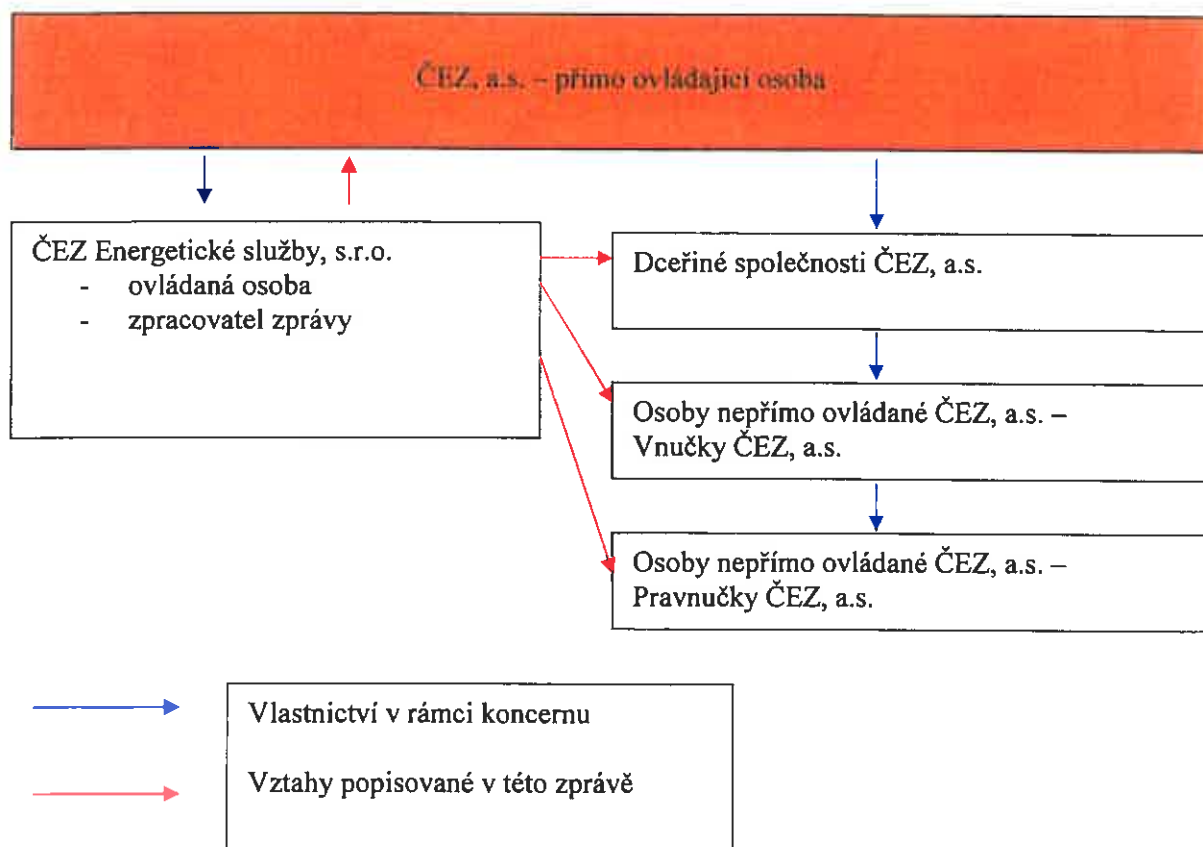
ČEZ, a.s. – přímo ovládající osoba

ČEZ Energetické služby, s.r.o.
- ovládaná osoba
- zpracovatel zprávy

Dceřiné společnosti ČEZ, a.s.

Osoby nepřímo ovládané ČEZ, a.s. – Vnučky ČEZ, a.s.

Osoby nepřímo ovládané ČEZ, a.s. – Pravnučky ČEZ, a.s.

Vlastnictví v rámci koncernu

Vztahy popisované v této zprávě